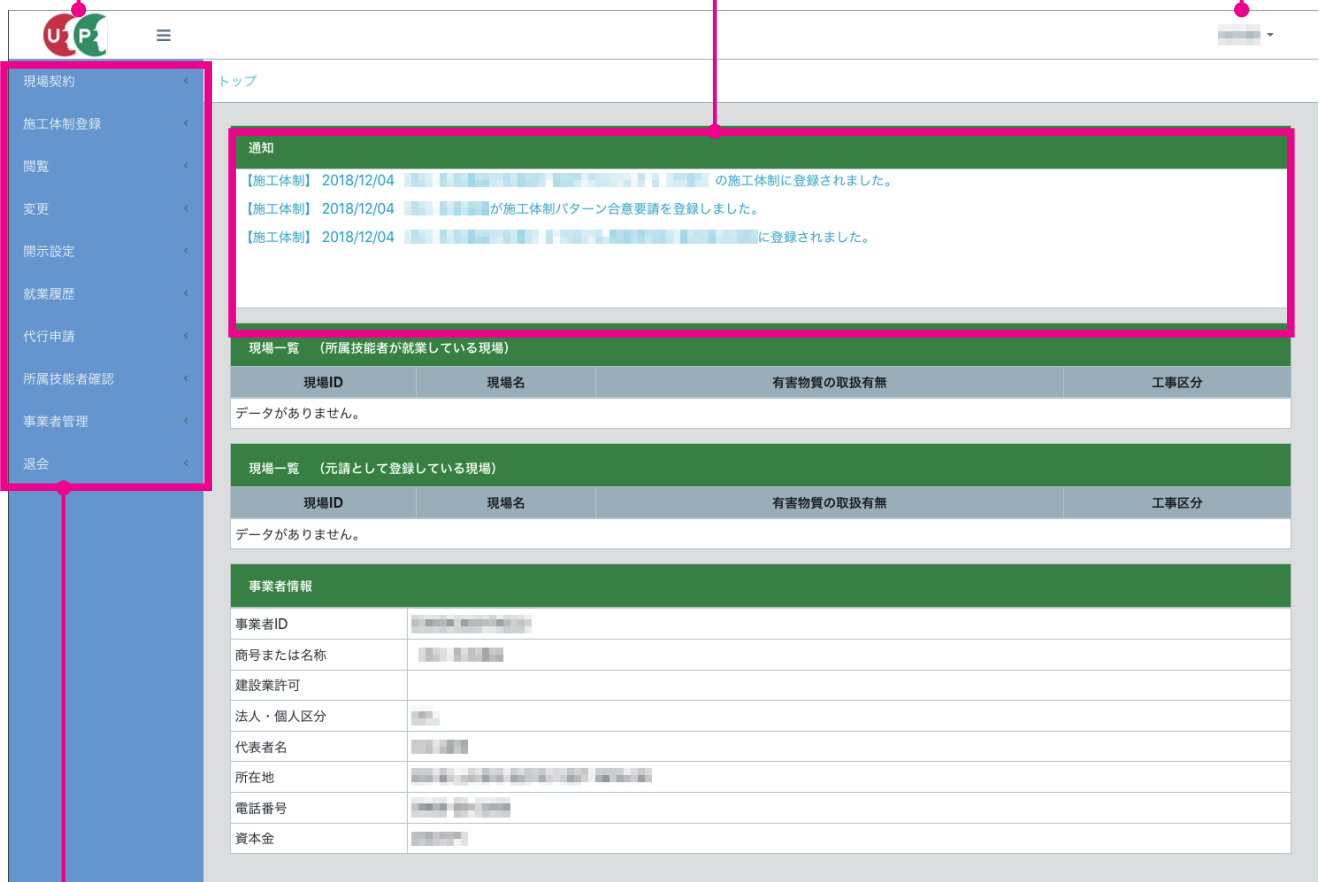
現場契約
施工体制登録
閲覧
変更
開示設定
就業履歴
代行申請
所属技能者確認
事業者管理
退会

トップ

通知

【施工体制】 2018/12/04 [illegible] の施工体制に登録されました。
【施工体制】 2018/12/04 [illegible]が施工体制パターン合意要請を登録しました。
【施工体制】 2018/12/04 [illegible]に登録されました。

現場一覧 （所属技能者が就業している現場）

| 現場ID | 現場名 | 有害物質の取扱有無 | 工事区分 |
|---|---|---|---|
| データがありません。 | | | |

現場一覧 （元請として登録している現場）

| 現場ID | 現場名 | 有害物質の取扱有無 | 工事区分 |
|---|---|---|---|
| データがありません。 | | | |

事業者情報

| 事業者ID | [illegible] |
|---|---|
| 商号または名称 | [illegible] |
| 建設業許可 | |
| 法人・個人区分 | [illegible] |
| 代表者名 | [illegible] |
| 所在地 | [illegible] |
| 電話番号 | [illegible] |
| 資本金 | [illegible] |